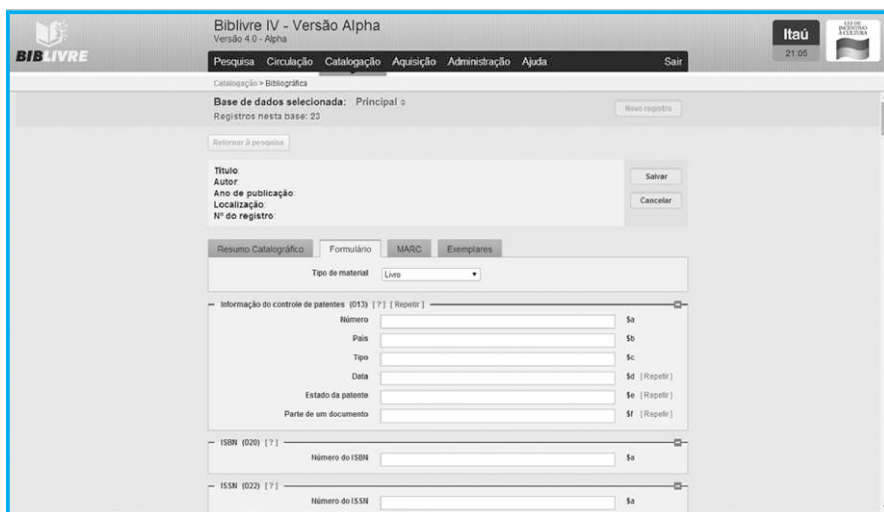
BIBLIVRE

Biblivre IV - Versão Alpha
Versão 4.0 - Alpha

Itaú
21:05

LEI DE INCENTIVO À CULTURA

Pesquisa Circulação Catalogação Aquisição Administração Ajuda Sair

Catalogação > Bibliográfica

Base de dados selecionada: Principal
Registros nesta base: 23

Novo registro

Retornar à pesquisa

Título:
Autor:
Ano de publicação:
Localização:
Nº do registro:

Salvar
Cancelar

Resumo Catalográfico Formulário MARC Exemplares

Tipo de material Livro

Informação do controle de patentes (013) [?] [Repetir]

| | | |
|---|---|---|
| Número | | \$a |
| País | | \$b |
| Tipo | | \$c |
| Data | | \$d [Repetir] |
| Estado da patente | | \$e [Repetir] |
| Parte de um documento | | \$f [Repetir] |

ISBN (020) [?]

Número do ISBN \$a

ISSN (022) [?]

Número do ISSN \$a